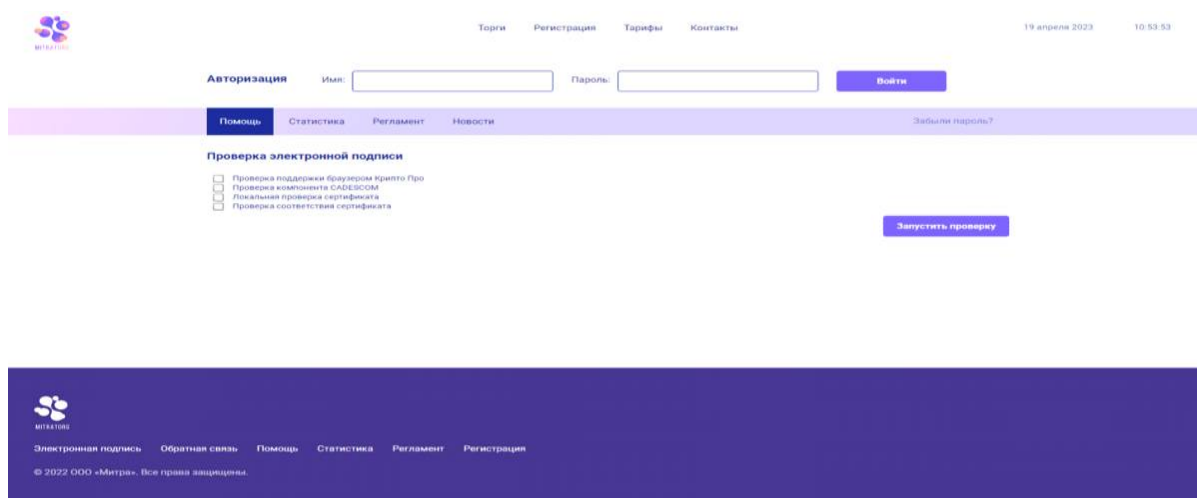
MITRATORG

Торги Регистрация Тарифы Контакты

19 апреля 2023 10:53:53

Авторизация Имя: Пароль: Войти

Помощь Статистика Регламент Новости

Забыли пароль?

Проверка электронной подписи

Проверка поддержки браузером Крипто Про
Проверка компонента CADESCOM
Локальная проверка сертификата
Проверка соответствия сертификата

Запустить проверку

MITRATORG

Электронная подпись Обратная связь Помощь Статистика Регламент Регистрация

© 2022 ООО «Митра». Все права защищены.